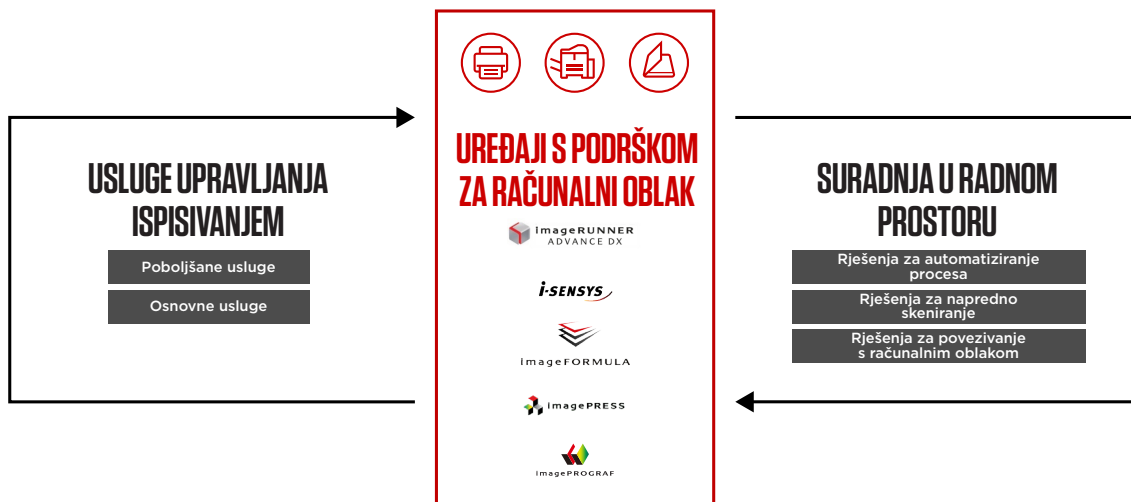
USLUGE UPRAVLJANJA ISPISIVANJEM

Poboljšane usluge

Osnovne usluge

UREĐAJI S PODRŠKOM ZA RAČUNALNI OBLAK

imageRUNNER ADVANCE DX

i-SENSYS

imageFORMULA

imagePRESS

imagePROGRAF

SURADNJA U RADNOM PROSTORU

Rješenja za automatiziranje procesa

Rješenja za napredno skeniranje

Rješenja za povezivanje s računalnim oblakom